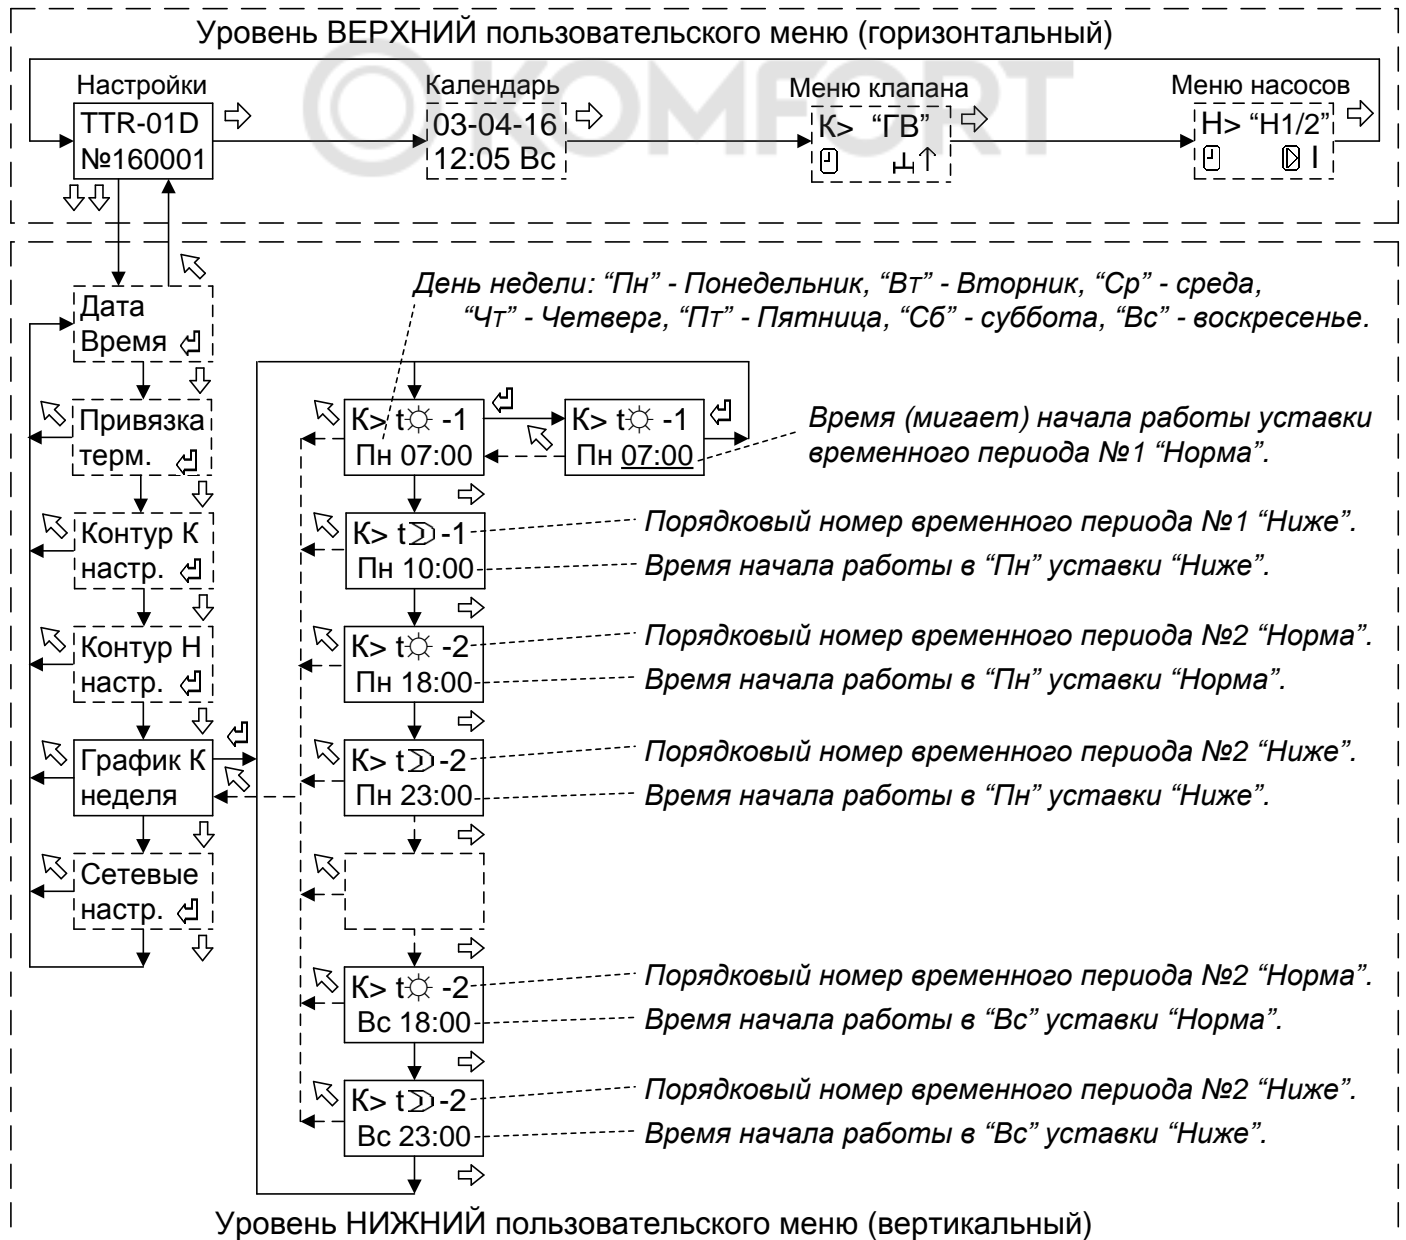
Уровень ВЕРХНИЙ пользовательского меню (горизонтальный)

KOMFORT

Настройки
TTR-01D
№160001

Календарь
03-04-16
12:05 Вс

Меню клапана
К> "ГВ"

Меню насосов
Н> "Н1/2"
I

Дата
Время

Привязка
терм.

Контур К
настр.

Контур Н
настр.

График К
неделя

Сетевые
настр.

День недели: "Пн" - Понедельник, "Вт" - Вторник, "Ср" - среда, "Чт" - Четверг, "Пт" - Пятница, "Сб" - суббота, "Вс" - воскресенье.

К> t☼ -1
Пн 07:00

К> t☼ -1
Пн 07:00

Время (мигает) начала работы уставки временного периода №1 "Норма".

К> t☽ -1
Пн 10:00

Порядковый номер временного периода №1 "Ниже".
Время начала работы в "Пн" уставки "Ниже".

К> t☼ -2
Пн 18:00

Порядковый номер временного периода №2 "Норма".
Время начала работы в "Пн" уставки "Норма".

К> t☽ -2
Пн 23:00

Порядковый номер временного периода №2 "Ниже".
Время начала работы в "Пн" уставки "Ниже".

К> t☼ -2
Вс 18:00

Порядковый номер временного периода №2 "Норма".
Время начала работы в "Вс" уставки "Норма".

К> t☽ -2
Вс 23:00

Порядковый номер временного периода №2 "Ниже".
Время начала работы в "Вс" уставки "Ниже".

Уровень НИЖНИЙ пользовательского меню (вертикальный)